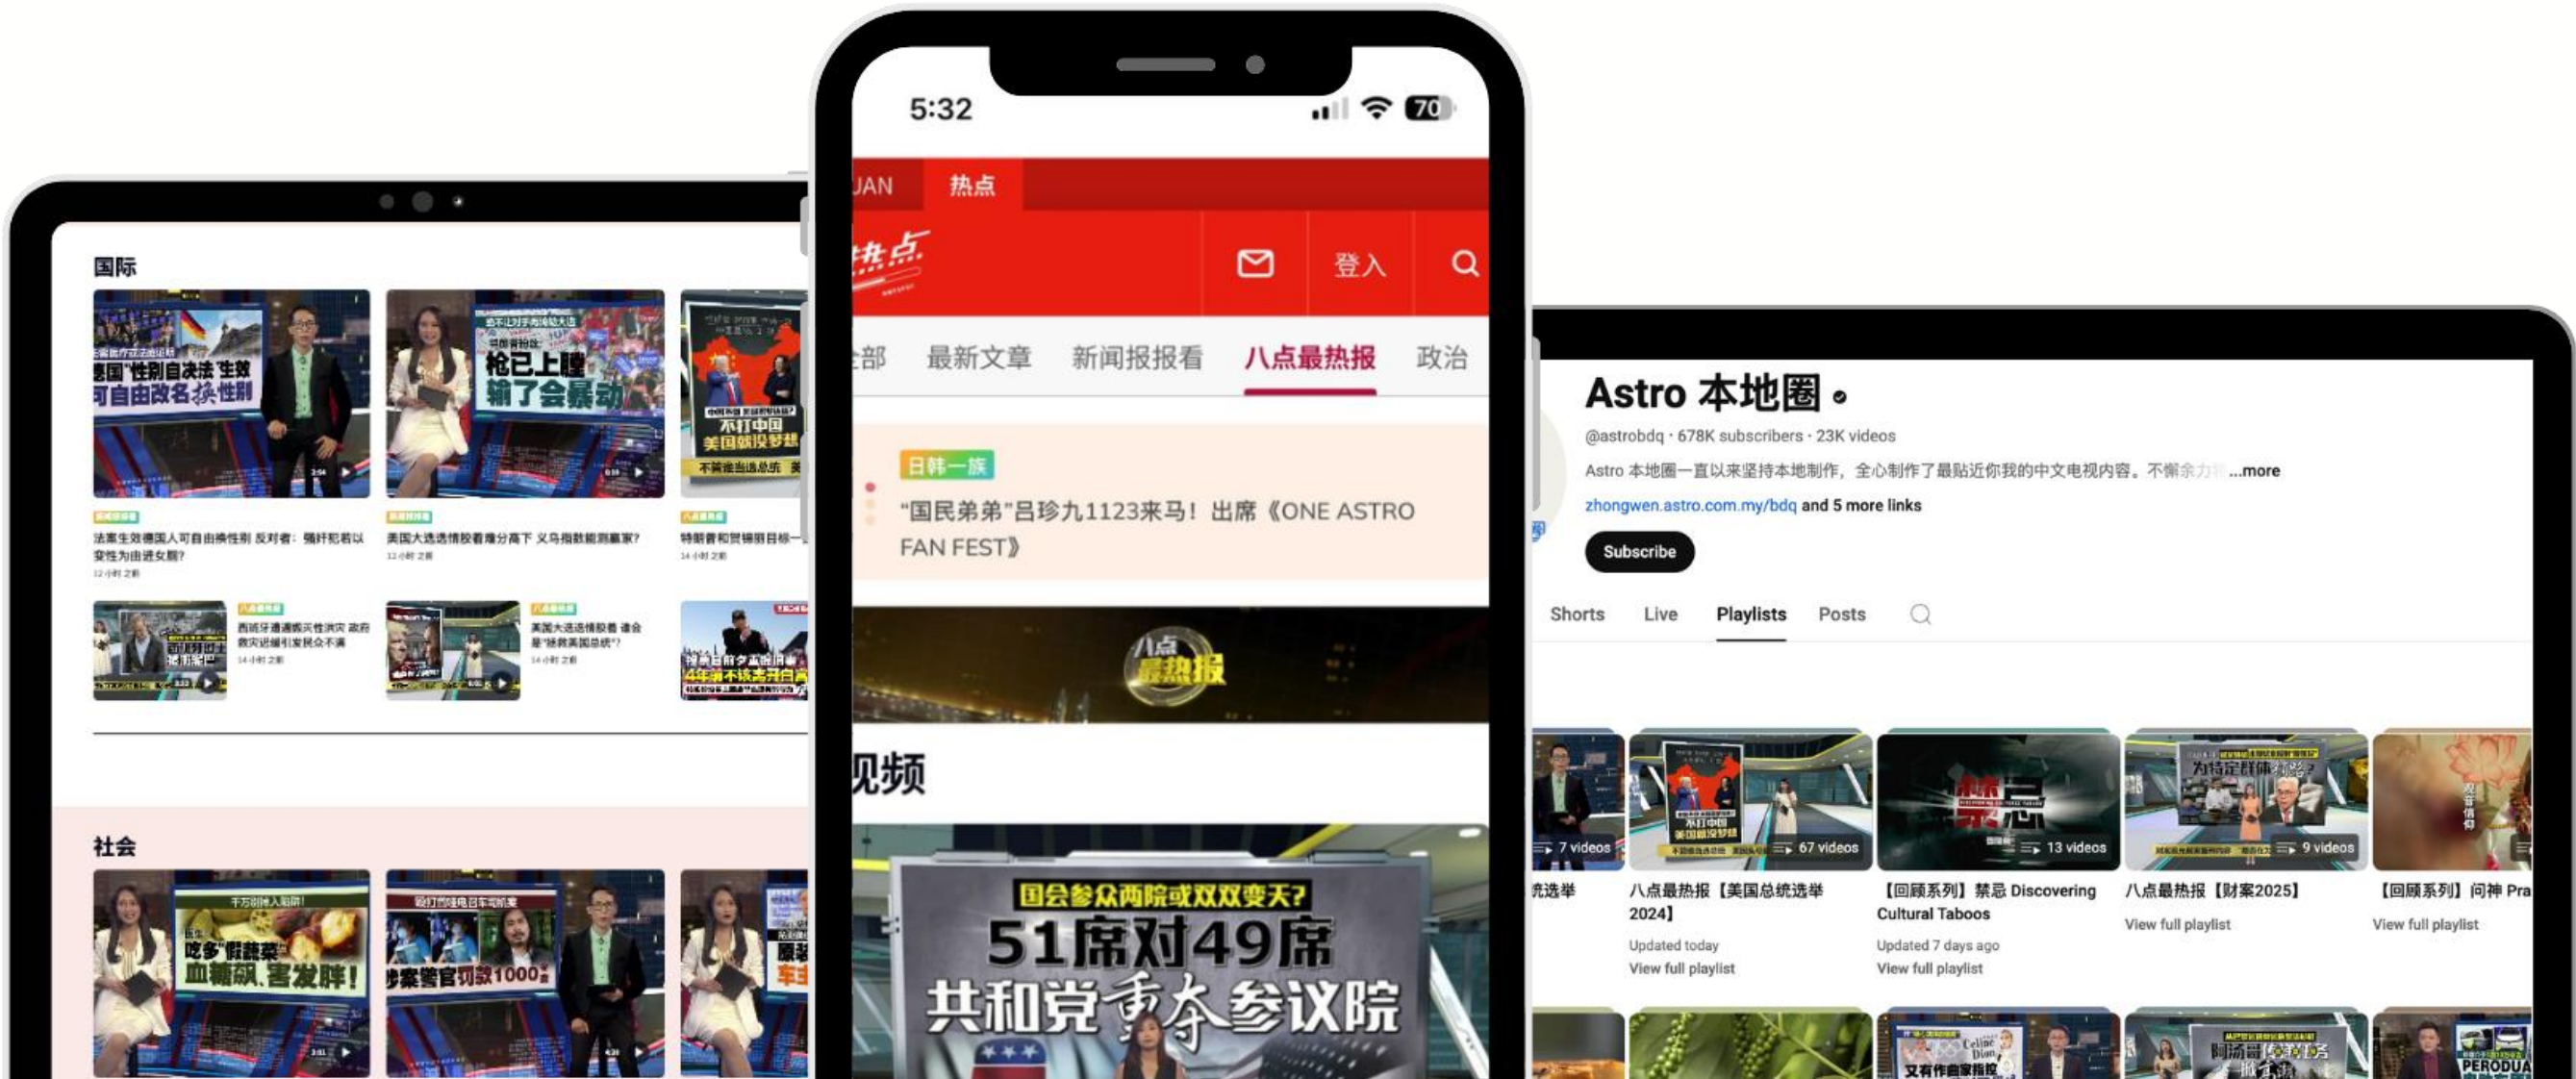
国际

德国"性别自决法"生效 可自由改名换性别

枪已上膛 输了会暴动

不打中国 美国就没梦想

法案生效德国人可自由换性别 反对者：强奸犯若以变性为由进女厕?
12 小时 之前

美国大选选情胶着难分高下 义乌指数能测赢家?
12 小时 之前

特朗普和贸锦丽目标一
14 小时 之前

西班牙遭遇洪灾性洪灾 政府救灾迟缓引发民众不满
14 小时 之前

美国大选选情胶着 谁会是"拯救美国总统"?
14 小时 之前

4年前不该丢开白宫

社会

吃多"假蔬菜" 血糖飙、害发胖!

涉案警官罚款1000

5:32

70

UAN 热点

热点

登入

全部 最新文章 新闻报报看 八点最热报 政治

日韩一族

"国民弟弟"吕珍九1123来马！出席《ONE ASTRO FAN FEST》

八点最热报

视频

国会参众两院或双双变天?

51席对49席

共和党重夺参议院

Astro 本地圈

@astrobdq · 678K subscribers · 23K videos

Astro 本地圈一直以来坚持本地制作，全心制作了最贴近你我的中文电视内容。不懈余力 ...more

zhongwen.astro.com.my/bdq and 5 more links

Subscribe

Shorts Live Playlists Posts

7 videos

统选举

67 videos

八点最热报【美国总统选举2024】

Updated today

View full playlist

13 videos

禁忌

【回顾系列】禁忌 Discovering Cultural Taboos

Updated 7 days ago

View full playlist

9 videos

八点最热报【财案2025】

View full playlist

【回顾系列】问神 Pra

View full playlist